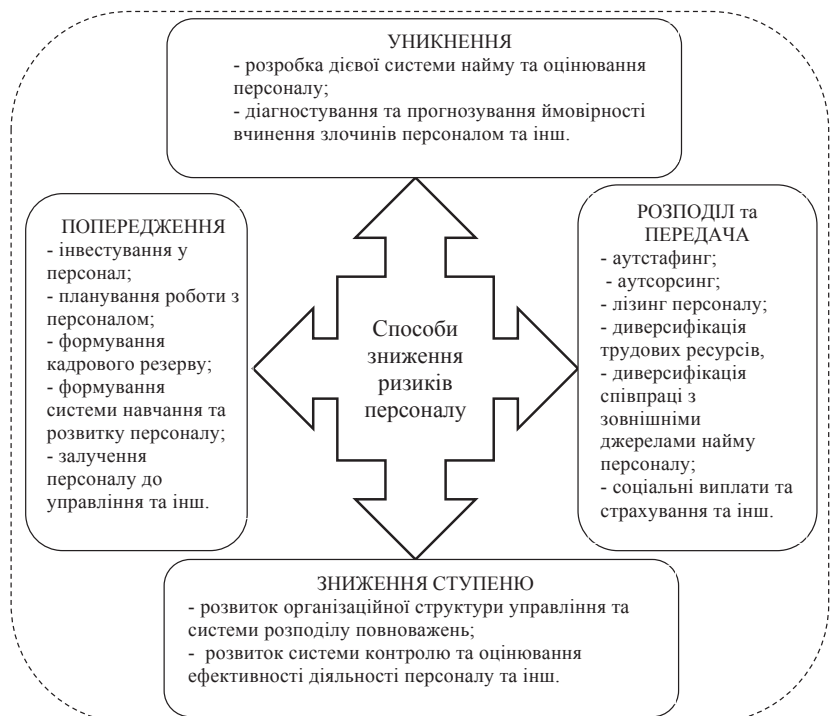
УНИКНЕННЯ
- розробка дієвої системи найму та оцінювання персоналу;
- діагностування та прогнозування ймовірності вчинення злочинів персоналом та інш.

ПОПЕРЕДЖЕННЯ
- інвестування у персонал;
- планування роботи з персоналом;
- формування кадрового резерву;
- формування системи навчання та розвитку персоналу;
- залучення персоналу до управління та інш.

Способи зниження ризиків персоналу

РОЗПОДІЛ та ПЕРЕДАЧА
- аутстафинг;
- аутсорсинг;
- лізинг персоналу;
- диверсифікація трудових ресурсів,
- диверсифікація співпраці з зовнішніми джерелами найму персоналу;
- соціальні виплати та страхування та інш.

ЗНИЖЕННЯ СТУПЕНЮ
- розвиток організаційної структури управління та системи розподілу повноважень;
- розвиток системи контролю та оцінювання ефективності діяльності персоналу та інш.